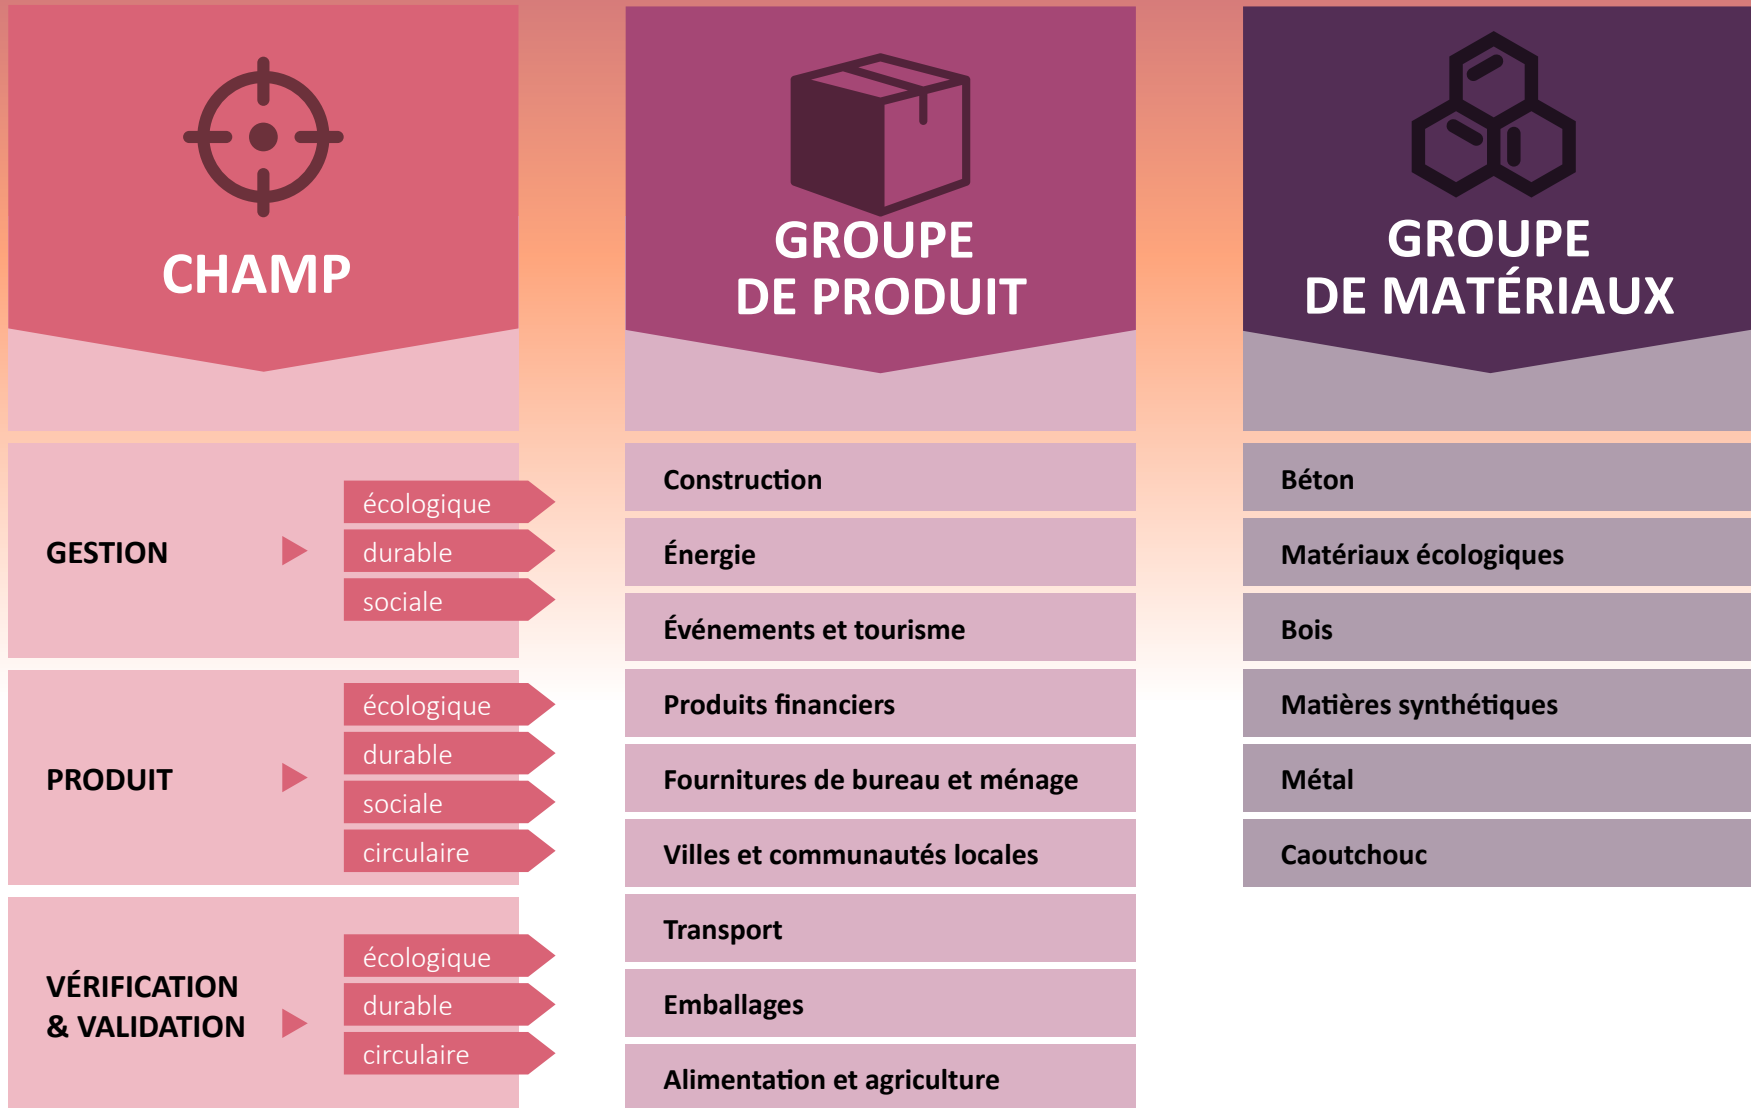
CHAMP

GESTION
écologique
durable
sociale

PRODUIT
écologique
durable
sociale
circulaire

VÉRIFICATION & VALIDATION
écologique
durable
circulaire

GROUPE DE PRODUIT

Construction
Énergie
Événements et tourisme
Produits financiers
Fournitures de bureau et ménage
Villes et communautés locales
Transport
Emballages
Alimentation et agriculture

GROUPE DE MATÉRIAUX

Béton
Matériaux écologiques
Bois
Matières synthétiques
Métal
Caoutchouc